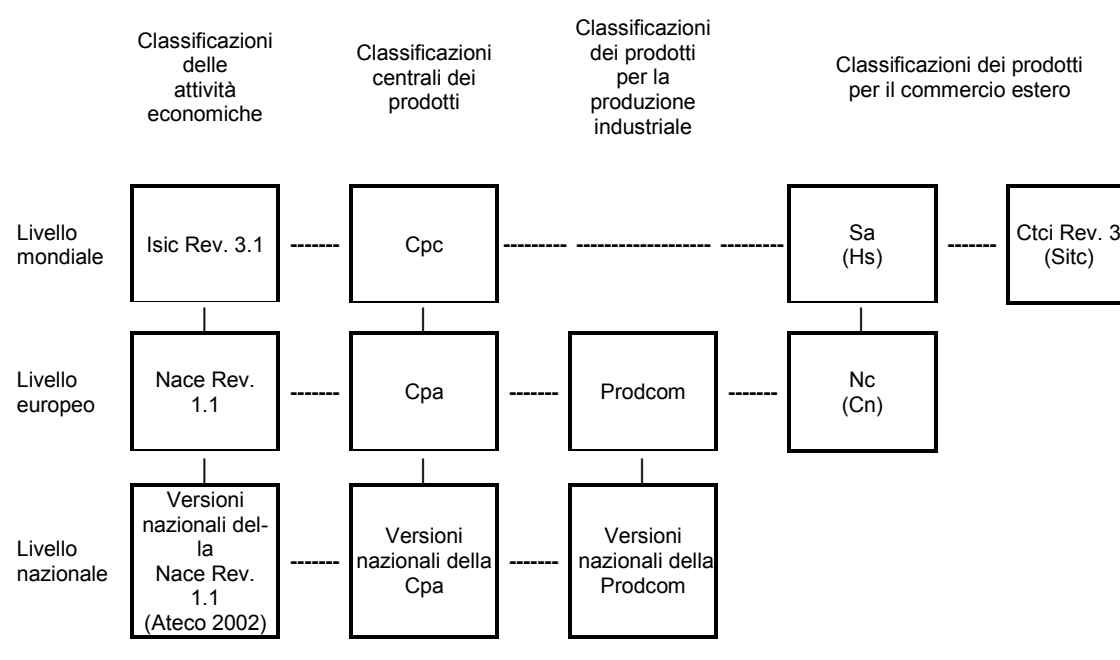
Classificazioni delle attività economiche

Classificazioni centrali dei prodotti

Classificazioni dei prodotti per la produzione industriale

Classificazioni dei prodotti per il commercio estero

Livello mondiale

Isic Rev. 3.1

Cpc

Sa (Hs)

Ctci Rev. 3 (Sitc)

Livello europeo

Nace Rev. 1.1

Cpa

Prodcom

Nc (Cn)

Livello nazionale

Versioni nazionali della Nace Rev. 1.1 (Ateco 2002)

Versioni nazionali della Cpa

Versioni nazionali della Prodcom